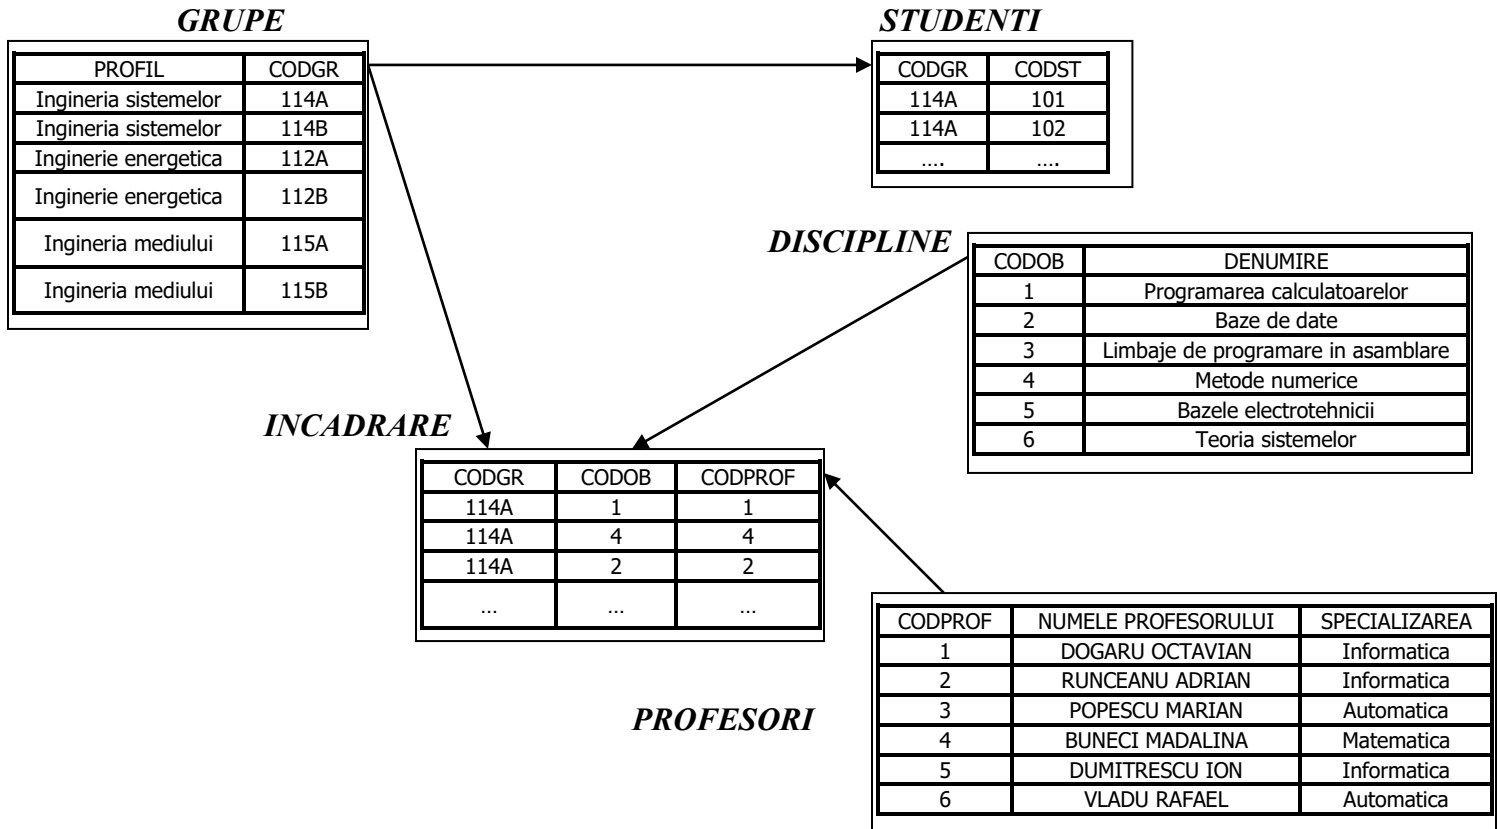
*GRUPE*

| PROFIL | CODGR |
|---|---|
| Ingineria sistemelor | 114A |
| Ingineria sistemelor | 114B |
| Inginerie energetica | 112A |
| Inginerie energetica | 112B |
| Ingineria mediului | 115A |
| Ingineria mediului | 115B |

*STUDENTI*

| CODGR | CODST |
|---|---|
| 114A | 101 |
| 114A | 102 |
| …. | …. |

*DISCIPLINE*

| CODOB | DENUMIRE |
|---|---|
| 1 | Programarea calculatoarelor |
| 2 | Baze de date |
| 3 | Limbaje de programare in asamblare |
| 4 | Metode numerice |
| 5 | Bazele electrotehnicii |
| 6 | Teoria sistemelor |

*INCADRARE*

| CODGR | CODOB | CODPROF |
|---|---|---|
| 114A | 1 | 1 |
| 114A | 4 | 4 |
| 114A | 2 | 2 |
| … | … | … |

*PROFESORI*

| CODPROF | NUMELE PROFESORULUI | SPECIALIZAREA |
|---|---|---|
| 1 | DOGARU OCTAVIAN | Informatica |
| 2 | RUNCEANU ADRIAN | Informatica |
| 3 | POPESCU MARIAN | Automatica |
| 4 | BUNECI MADALINA | Matematica |
| 5 | DUMITRESCU ION | Informatica |
| 6 | VLADU RAFAEL | Automatica |